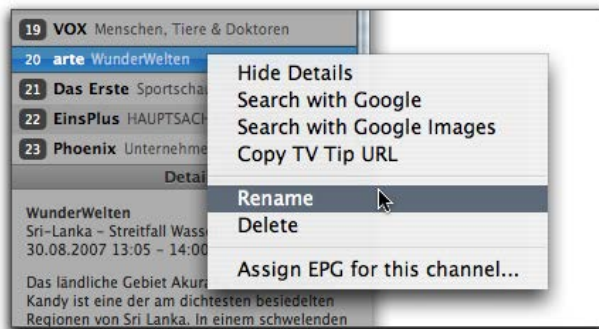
19 VOX Menschen, Tiere & Doktoren
20 arte WunderWelten
21 Das Erste Sportschau
22 EinsPlus HAUPTSACH
23 Phoenix Unternehme

Detai

WunderWelten
Sri-Lanka – Streitfall Wass
30.08.2007 13:05 – 14:00

Das ländliche Gebiet Akura
Kandy ist eine der am dichtesten besiedelten Regionen von Sri Lanka. In einem schwelenden

Hide Details
Search with Google
Search with Google Images
Copy TV Tip URL
Rename
Delete
Assign EPG for this channel...